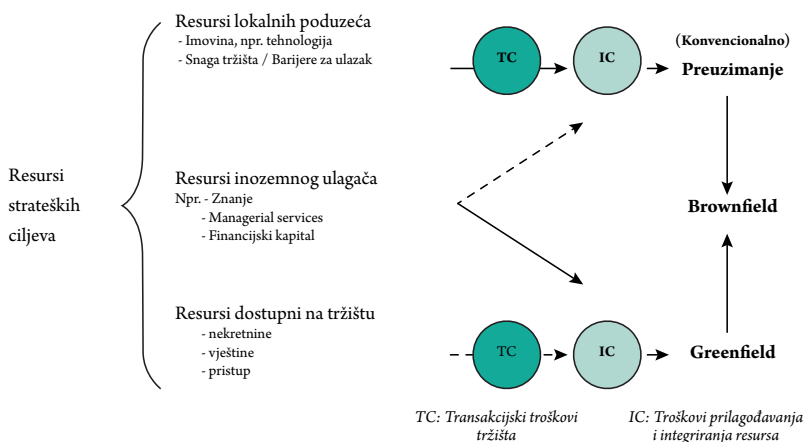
Resursi strateških ciljeva

Resursi lokalnih poduzeća
- Imovina, npr. tehnologija
- Snaga tržišta / Barijere za ulazak

Resursi inozemnog ulagača
Npr. - Znanje
- Managerial services
- Financijski kapital

Resursi dostupni na tržištu
- nekretnine
- vještine
- pristup

TC

IC

(Konvencionalno)
Preuzimanje

Brownfield

TC

IC

Greenfield

TC: Transakcijski troškovi tržišta

IC: Troškovi prilagođavanja i integriranja resursa